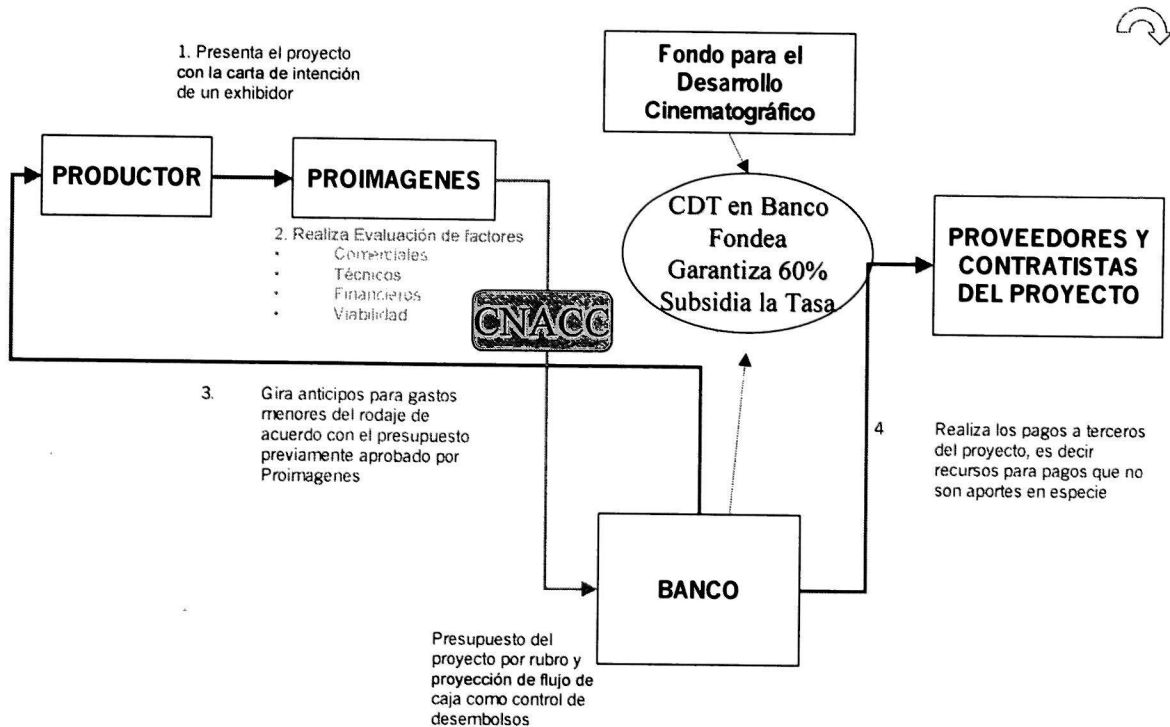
1. Presenta el proyecto con la carta de intención de un exhibidor

Fondo para el Desarrollo Cinematográfico

PRODUCTOR

PROIMAGENES

CDT en Banco
Fondea
Garantiza 60%
Subsidia la Tasa

PROVEEDORES Y CONTRATISTAS DEL PROYECTO

2. Realiza Evaluación de factores
• Comerciales
• Técnicos
• Financieros
• Viabilidad

CNACC

3. Gira anticipos para gastos menores del rodaje de acuerdo con el presupuesto previamente aprobado por Proimagenes

4

Realiza los pagos a terceros del proyecto, es decir recursos para pagos que no son aportes en especie

BANCO

Presupuesto del proyecto por rubro y proyección de flujo de caja como control de desembolsos